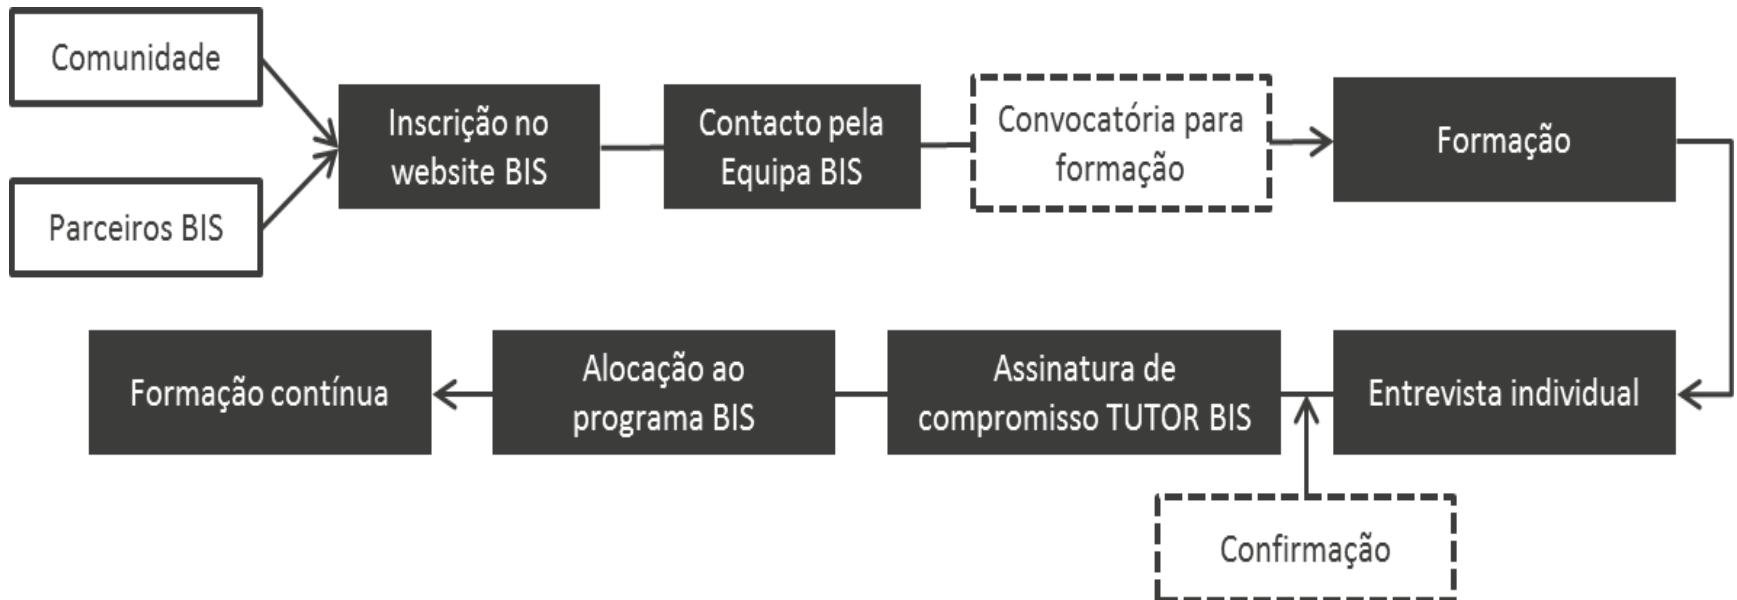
Comunidade

Parceiros BIS

Inscrição no website BIS

Contacto pela Equipa BIS

Convocatória para formação

Formação

Entrevista individual

Assinatura de compromisso TUTOR BIS

Confirmação

Alocação ao programa BIS

Formação contínua